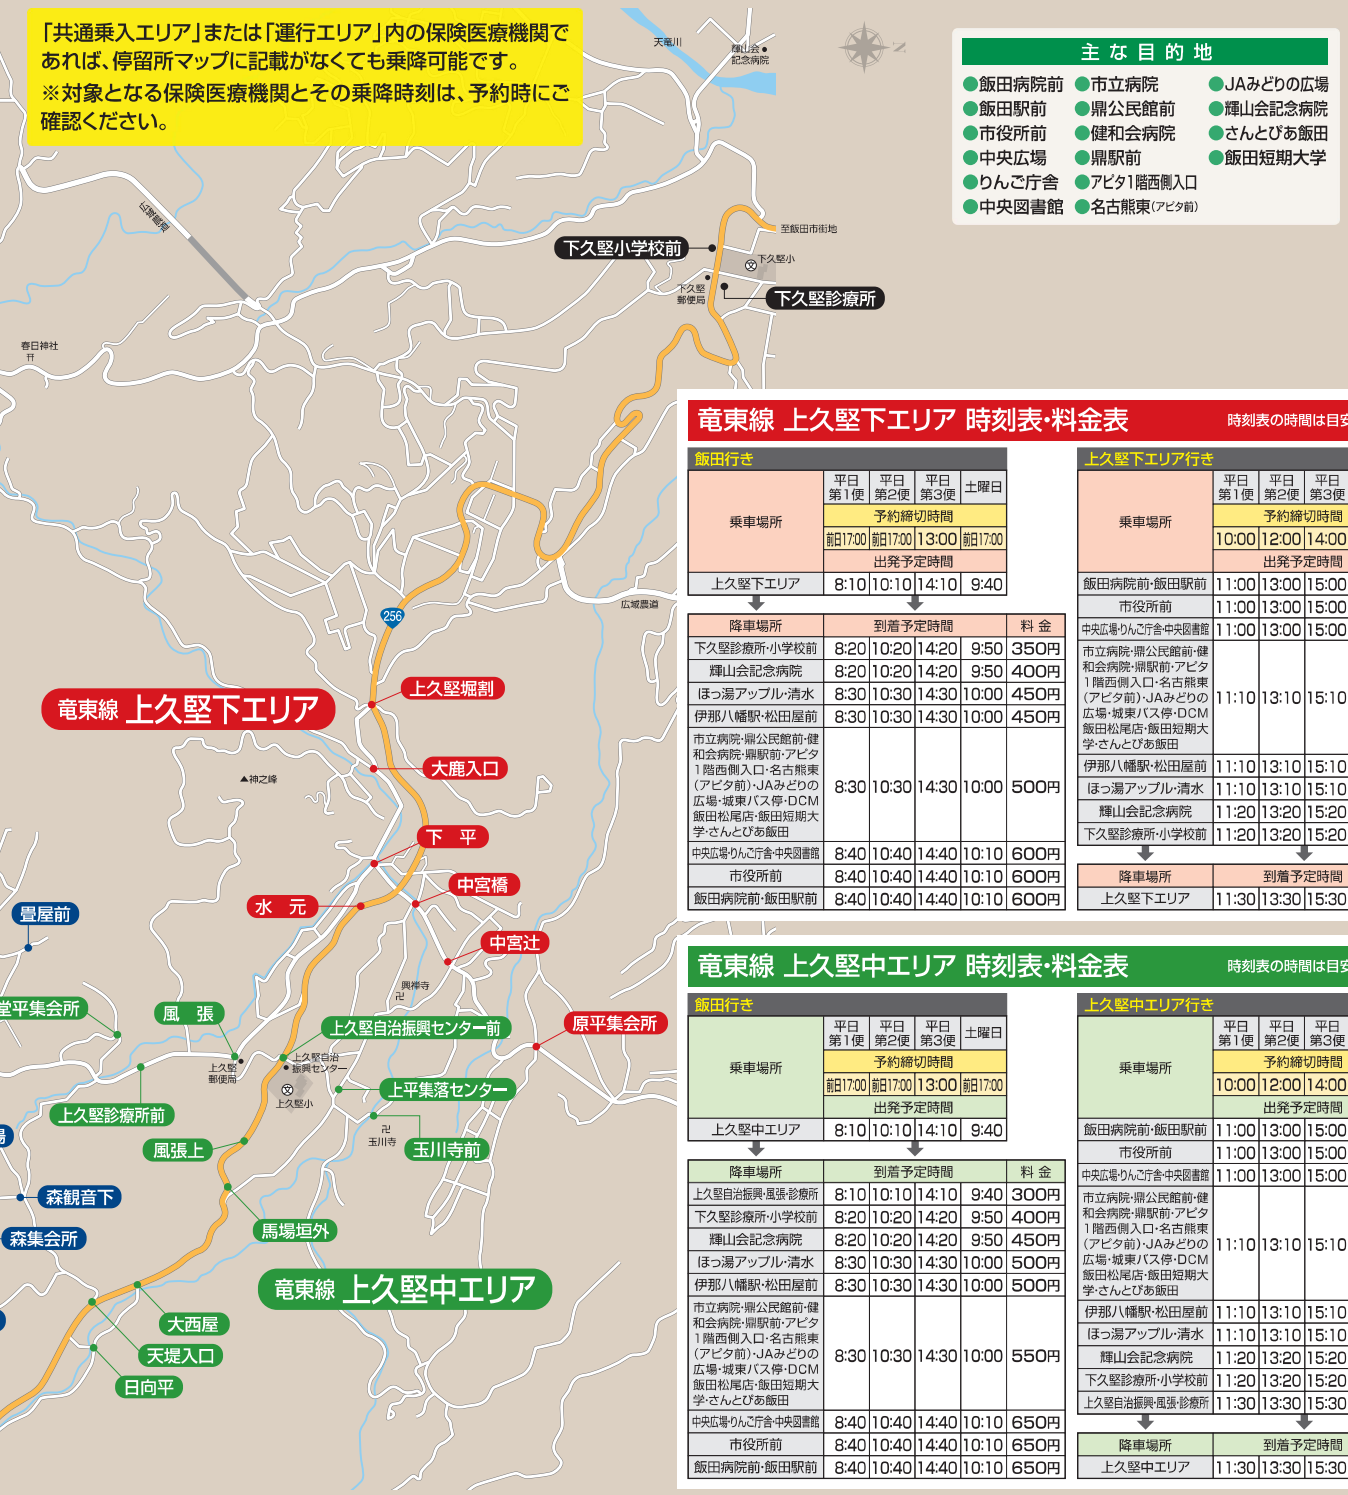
「共通乗入エリア」または「運行エリア」内の保険医療機関であれば、停留所マップに記載がなくても乗降可能です。
※対象となる保険医療機関とその乗降時刻は、予約時にご確認ください。

天竜川
輝山会記念病院

主な目的地
●飯田病院前 ●市立病院 ●JAみどりの広場
●飯田駅前 ●鼎公民館前 ●輝山会記念病院
●市役所前 ●健和会病院 ●さんとぴあ飯田
●中央広場 ●鼎駅前 ●飯田短期大学
●りんご庁舎 ●アピタ1階西側入口
●中央図書館 ●名古熊東(アピタ前)

至飯田市街地
下久堅小学校前
下久堅小
下久堅郵便局
下久堅診療所
広域農道
春日神社
256
上久堅堀割
竜東線 上久堅下エリア
大鹿入口
神之峰
下平
中宮橋
水元
畳屋前
中宮辻
興禅寺
堂平集会所
風張
上久堅自治振興センター前
原平集会所
上久堅郵便局
上久堅自治振興センター
上久堅小
上平集落センター
上久堅診療所前
玉川寺
風張上
玉川寺前
森観音下
馬場垣外
森集会所
竜東線 上久堅中エリア
大西屋
天堤入口
日向平

竜東線 上久堅下エリア 時刻表・料金表
時刻表の時間は目安

飯田行き
| 乗車場所 | 平日第1便 | 平日第2便 | 平日第3便 | 土曜日 |
|---|---|---|---|---|
| 予約締切時間 | 前日17:00 | 前日17:00 | 13:00 | 前日17:00 |
| 出発予定時間 | | | | |
| 上久堅下エリア | 8:10 | 10:10 | 14:10 | 9:40 |

| 降車場所 | 到着予定時間 | | | | 料金 |
|---|---|---|---|---|---|
| 下久堅診療所・小学校前 | 8:20 | 10:20 | 14:20 | 9:50 | 350円 |
| 輝山会記念病院 | 8:20 | 10:20 | 14:20 | 9:50 | 400円 |
| ほっ湯アップル・清水 | 8:30 | 10:30 | 14:30 | 10:00 | 450円 |
| 伊那八幡駅・松田屋前 | 8:30 | 10:30 | 14:30 | 10:00 | 450円 |
| 市立病院・鼎公民館前・健和会病院・鼎駅前・アピタ1階西側入口・名古熊東(アピタ前)・JAみどりの広場・城東バス停・DCM飯田松尾店・飯田短期大学・さんとぴあ飯田 | 8:30 | 10:30 | 14:30 | 10:00 | 500円 |
| 中央広場・りんご庁舎・中央図書館 | 8:40 | 10:40 | 14:40 | 10:10 | 600円 |
| 市役所前 | 8:40 | 10:40 | 14:40 | 10:10 | 600円 |
| 飯田病院前・飯田駅前 | 8:40 | 10:40 | 14:40 | 10:10 | 600円 |

上久堅下エリア行き
| 乗車場所 | 平日第1便 | 平日第2便 | 平日第3便 |
|---|---|---|---|
| 予約締切時間 | 10:00 | 12:00 | 14:00 |
| 出発予定時間 | | | |
| 飯田病院前・飯田駅前 | 11:00 | 13:00 | 15:00 |
| 市役所前 | 11:00 | 13:00 | 15:00 |
| 中央広場・りんご庁舎・中央図書館 | 11:00 | 13:00 | 15:00 |
| 市立病院・鼎公民館前・健和会病院・鼎駅前・アピタ1階西側入口・名古熊東(アピタ前)・JAみどりの広場・城東バス停・DCM飯田松尾店・飯田短期大学・さんとぴあ飯田 | 11:10 | 13:10 | 15:10 |
| 伊那八幡駅・松田屋前 | 11:10 | 13:10 | 15:10 |
| ほっ湯アップル・清水 | 11:10 | 13:10 | 15:10 |
| 輝山会記念病院 | 11:20 | 13:20 | 15:20 |
| 下久堅診療所・小学校前 | 11:20 | 13:20 | 15:20 |

| 降車場所 | 到着予定時間 | | |
|---|---|---|---|
| 上久堅下エリア | 11:30 | 13:30 | 15:30 |

竜東線 上久堅中エリア 時刻表・料金表
時刻表の時間は目安

飯田行き
| 乗車場所 | 平日第1便 | 平日第2便 | 平日第3便 | 土曜日 |
|---|---|---|---|---|
| 予約締切時間 | 前日17:00 | 前日17:00 | 13:00 | 前日17:00 |
| 出発予定時間 | | | | |
| 上久堅中エリア | 8:10 | 10:10 | 14:10 | 9:40 |

| 降車場所 | 到着予定時間 | | | | 料金 |
|---|---|---|---|---|---|
| 上久堅自治振興・風張・診療所 | 8:10 | 10:10 | 14:10 | 9:40 | 300円 |
| 下久堅診療所・小学校前 | 8:20 | 10:20 | 14:20 | 9:50 | 400円 |
| 輝山会記念病院 | 8:20 | 10:20 | 14:20 | 9:50 | 450円 |
| ほっ湯アップル・清水 | 8:30 | 10:30 | 14:30 | 10:00 | 500円 |
| 伊那八幡駅・松田屋前 | 8:30 | 10:30 | 14:30 | 10:00 | 500円 |
| 市立病院・鼎公民館前・健和会病院・鼎駅前・アピタ1階西側入口・名古熊東(アピタ前)・JAみどりの広場・城東バス停・DCM飯田松尾店・飯田短期大学・さんとぴあ飯田 | 8:30 | 10:30 | 14:30 | 10:00 | 550円 |
| 中央広場・りんご庁舎・中央図書館 | 8:40 | 10:40 | 14:40 | 10:10 | 650円 |
| 市役所前 | 8:40 | 10:40 | 14:40 | 10:10 | 650円 |
| 飯田病院前・飯田駅前 | 8:40 | 10:40 | 14:40 | 10:10 | 650円 |

上久堅中エリア行き
| 乗車場所 | 平日第1便 | 平日第2便 | 平日第3便 |
|---|---|---|---|
| 予約締切時間 | 10:00 | 12:00 | 14:00 |
| 出発予定時間 | | | |
| 飯田病院前・飯田駅前 | 11:00 | 13:00 | 15:00 |
| 市役所前 | 11:00 | 13:00 | 15:00 |
| 中央広場・りんご庁舎・中央図書館 | 11:00 | 13:00 | 15:00 |
| 市立病院・鼎公民館前・健和会病院・鼎駅前・アピタ1階西側入口・名古熊東(アピタ前)・JAみどりの広場・城東バス停・DCM飯田松尾店・飯田短期大学・さんとぴあ飯田 | 11:10 | 13:10 | 15:10 |
| 伊那八幡駅・松田屋前 | 11:10 | 13:10 | 15:10 |
| ほっ湯アップル・清水 | 11:10 | 13:10 | 15:10 |
| 輝山会記念病院 | 11:20 | 13:20 | 15:20 |
| 下久堅診療所・小学校前 | 11:20 | 13:20 | 15:20 |
| 上久堅自治振興・風張・診療所 | 11:30 | 13:30 | 15:30 |

| 降車場所 | 到着予定時間 | | |
|---|---|---|---|
| 上久堅中エリア | 11:30 | 13:30 | 15:30 |